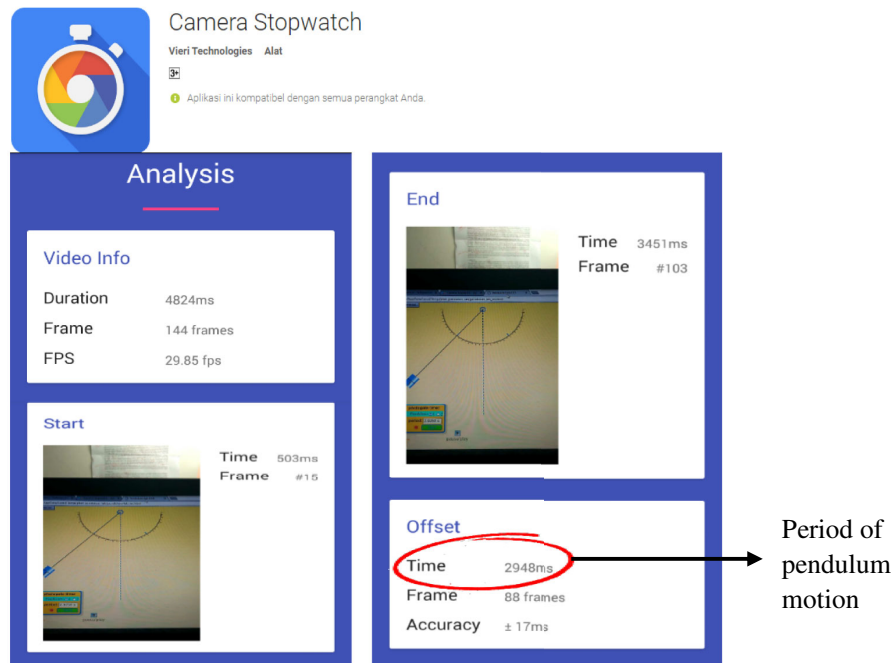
Camera Stopwatch

Vieri Technologies Alat

3+

Aplikasi ini kompatibel dengan semua perangkat Anda.

Analysis

Video Info

| Duration | 4824ms |
|---|---|
| Frame | 144 frames |
| FPS | 29.85 fps |

Start

Time 503ms
Frame #15

End

Time 3451ms
Frame #103

Offset

| Time | 2948ms |
|---|---|
| Frame | 88 frames |
| Accuracy | ± 17ms |

Period of pendulum motion